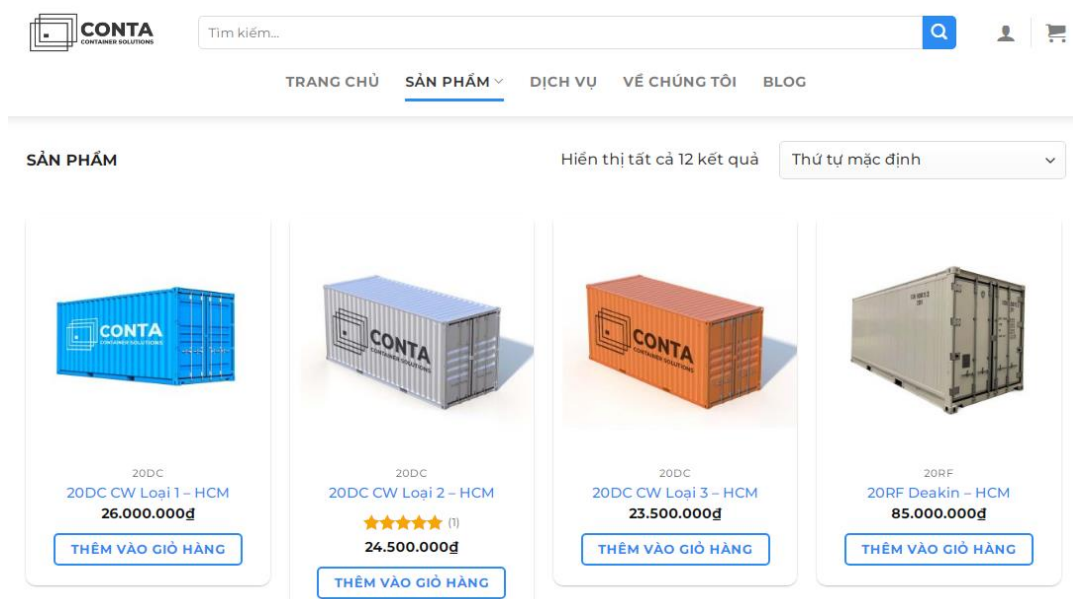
CONTA
CONTAINER SOLUTIONS

Tìm kiếm...

TRANG CHỦ SẢN PHẨM DỊCH VỤ VỀ CHÚNG TÔI BLOG

SẢN PHẨM

Hiển thị tất cả 12 kết quả

Thứ tự mặc định

CONTA
CONTAINER SOLUTIONS

20DC
20DC CW Loại 1 – HCM
26.000.000₫
THÊM VÀO GIỎ HÀNG

CONTA
CONTAINER SOLUTIONS

20DC
20DC CW Loại 2 – HCM
(1)
24.500.000₫
THÊM VÀO GIỎ HÀNG

CONTA
CONTAINER SOLUTIONS

20DC
20DC CW Loại 3 – HCM
23.500.000₫
THÊM VÀO GIỎ HÀNG

20RF
20RF Deakin – HCM
85.000.000₫
THÊM VÀO GIỎ HÀNG